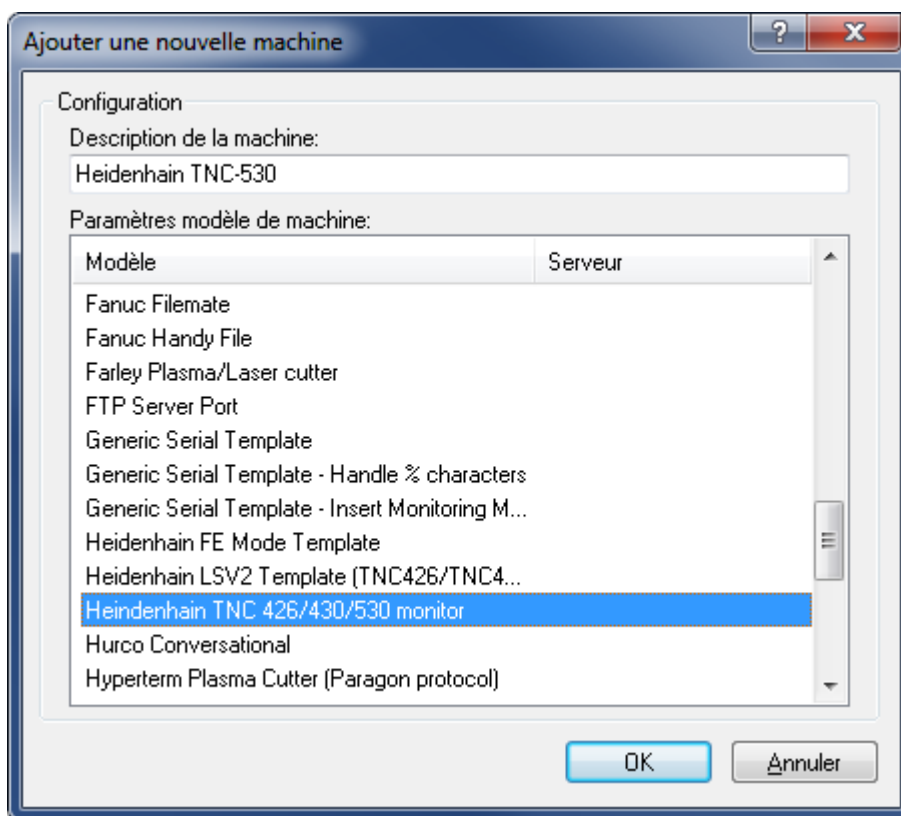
Ajouter une nouvelle machine

?

X

Configuration

Description de la machine:

Heidenhain TNC-530

Paramètres modèle de machine:

| Modèle | Serveur |
|---|---|
| Fanuc Filemate | |
| Fanuc Handy File | |
| Farley Plasma/Laser cutter | |
| FTP Server Port | |
| Generic Serial Template | |
| Generic Serial Template - Handle % characters | |
| Generic Serial Template - Insert Monitoring M... | |
| Heidenhain FE Mode Template | |
| Heidenhain LSV2 Template (TNC426/TNC4... | |
| Heindenhain TNC 426/430/530 monitor | |
| Hurco Conversational | |
| Hyperterm Plasma Cutter (Paragon protocol) | |

OK

Annuler